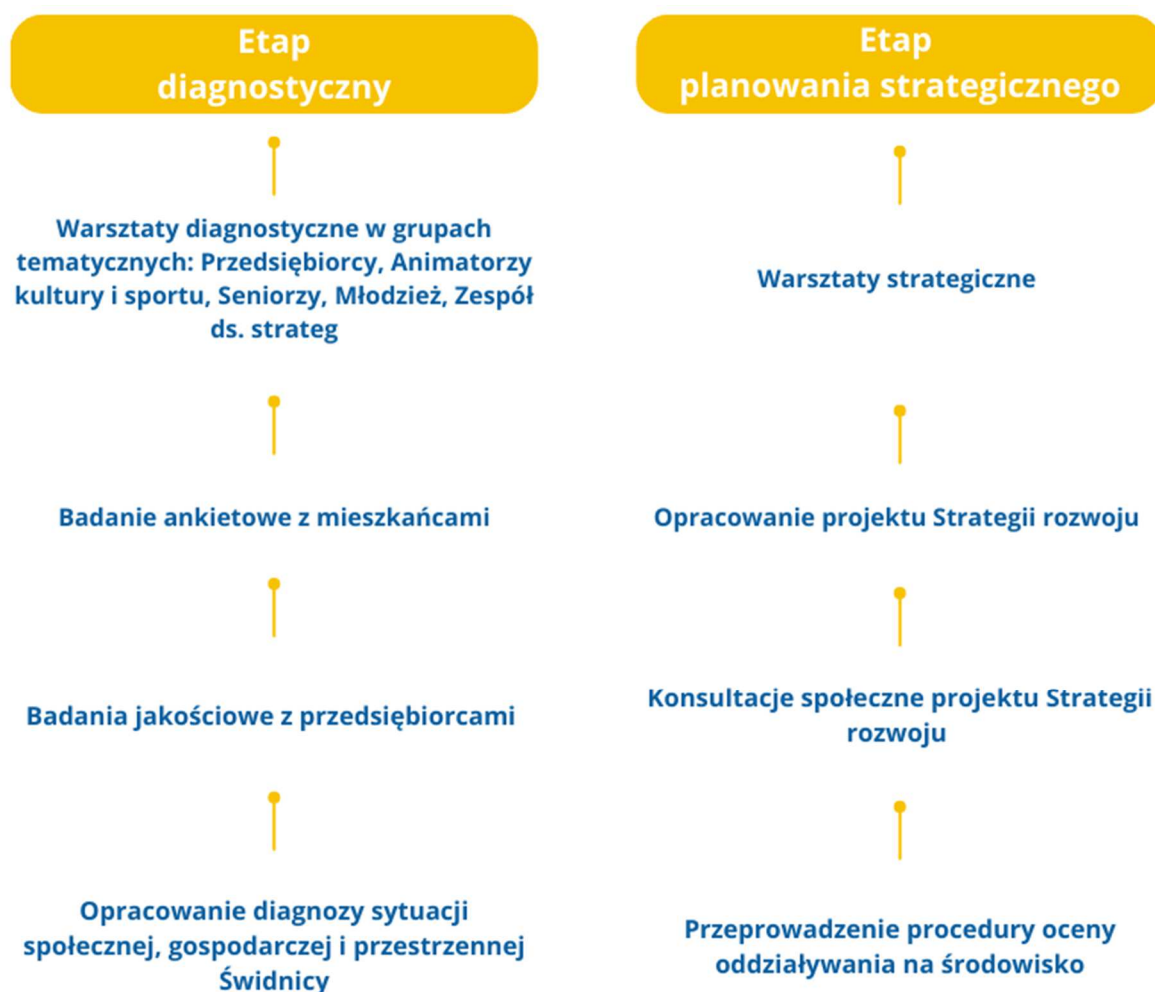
Etap diagnostyczny

Warsztaty diagnostyczne w grupach tematycznych: Przedsiębiorcy, Animatorzy kultury i sportu, Seniorzy, Młodzież, Zespół ds. strateg

Badanie ankietowe z mieszkańcami

Badania jakościowe z przedsiębiorcami

Opracowanie diagnozy sytuacji społecznej, gospodarczej i przestrzennej Świdnicy

Etap planowania strategicznego

Warsztaty strategiczne

Opracowanie projektu Strategii rozwoju

Konsultacje społeczne projektu Strategii rozwoju

Przeprowadzenie procedury oceny oddziaływania na środowisko